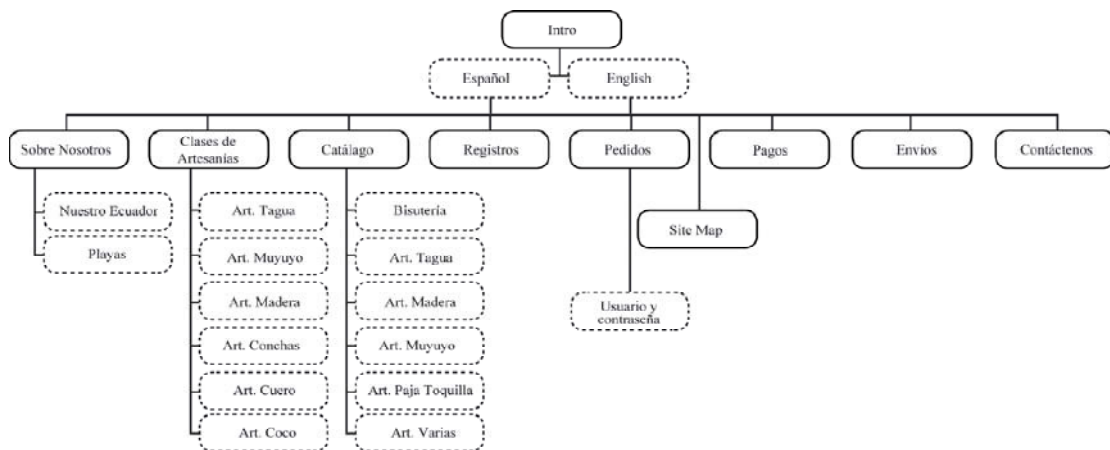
Intro

Español

English

Sobre Nosotros

Nuestro Ecuador

Playas

Clases de Artesanías

Art. Tagua

Art. Muyuyo

Art. Madera

Art. Conchas

Art. Cuero

Art. Coco

Catálago

Bisutería

Art. Tagua

Art. Madera

Art. Muyuyo

Art. Paja Toquilla

Art. Varias

Registros

Pedidos

Usuario y contraseña

Site Map

Pagos

Envios

Contáctenos